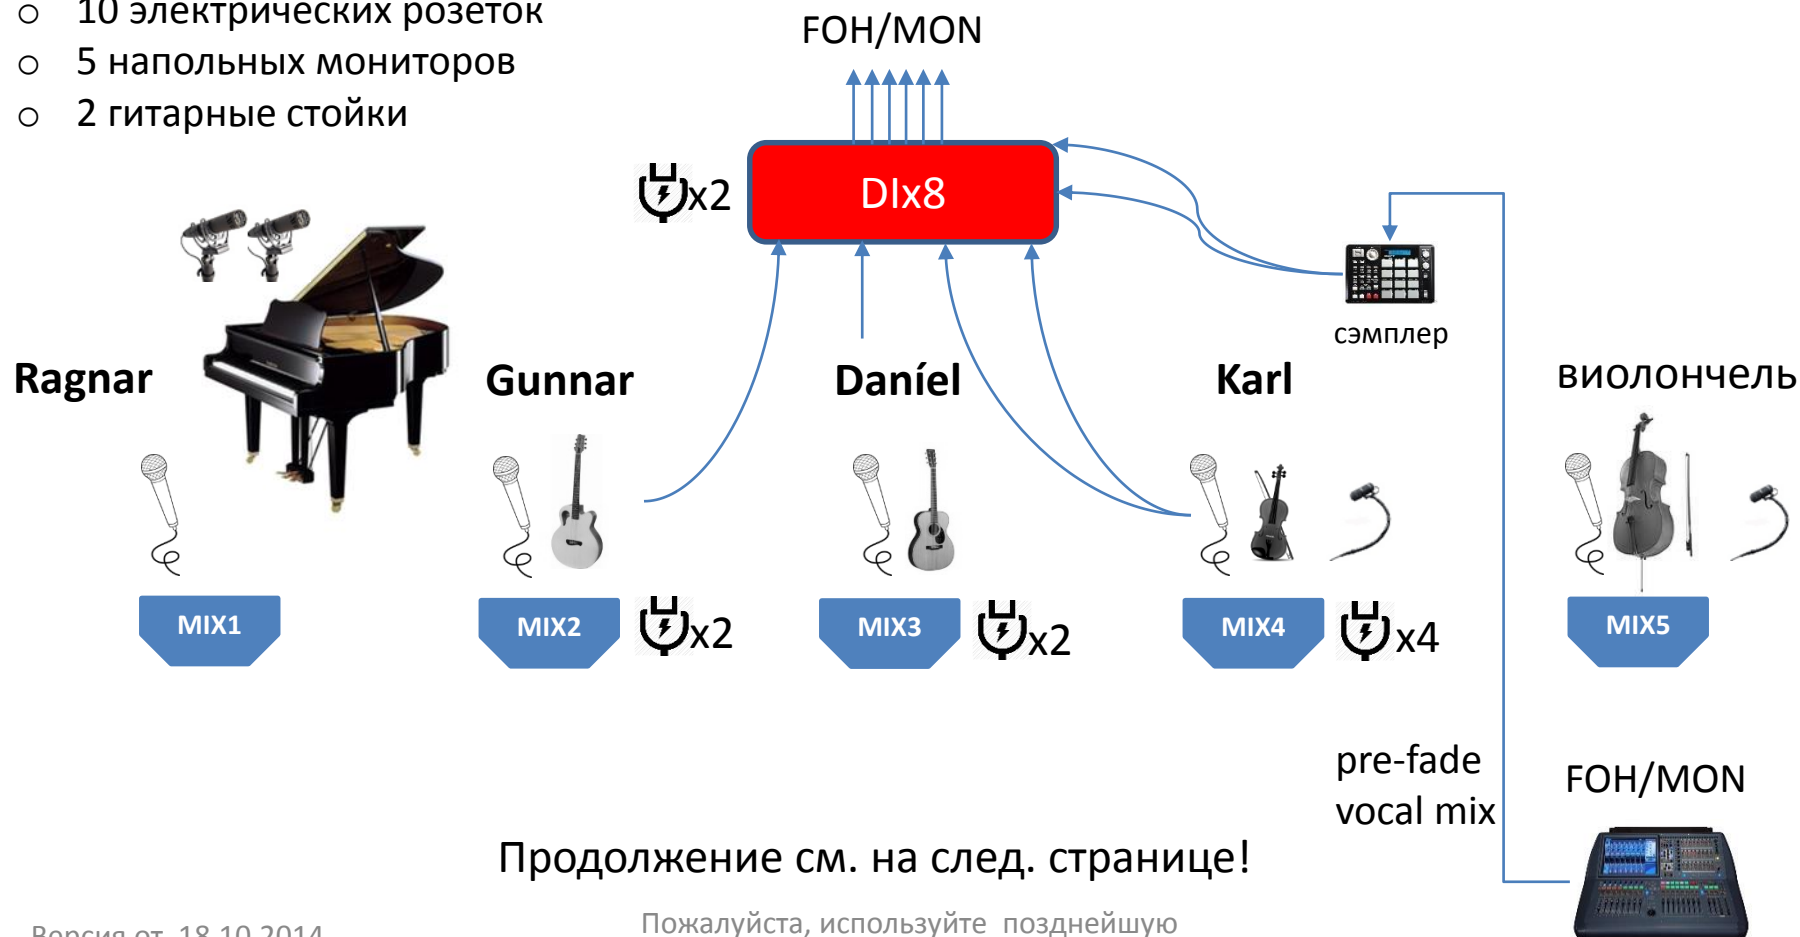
○ 10 электрических розеток
○ 5 напольных мониторов
○ 2 гитарные стойки

FOH/MON

x2

DIx8

сэмплер

Ragnar

Gunnar

Daníel

Karl

виолончель

MIX1

MIX2

x2

MIX3

x2

MIX4

x4

MIX5

pre-fade vocal mix

FOH/MON

Продолжение см. на след. странице!

Версия от 18.10.2014

Пожалуйста, используйте позднейшую